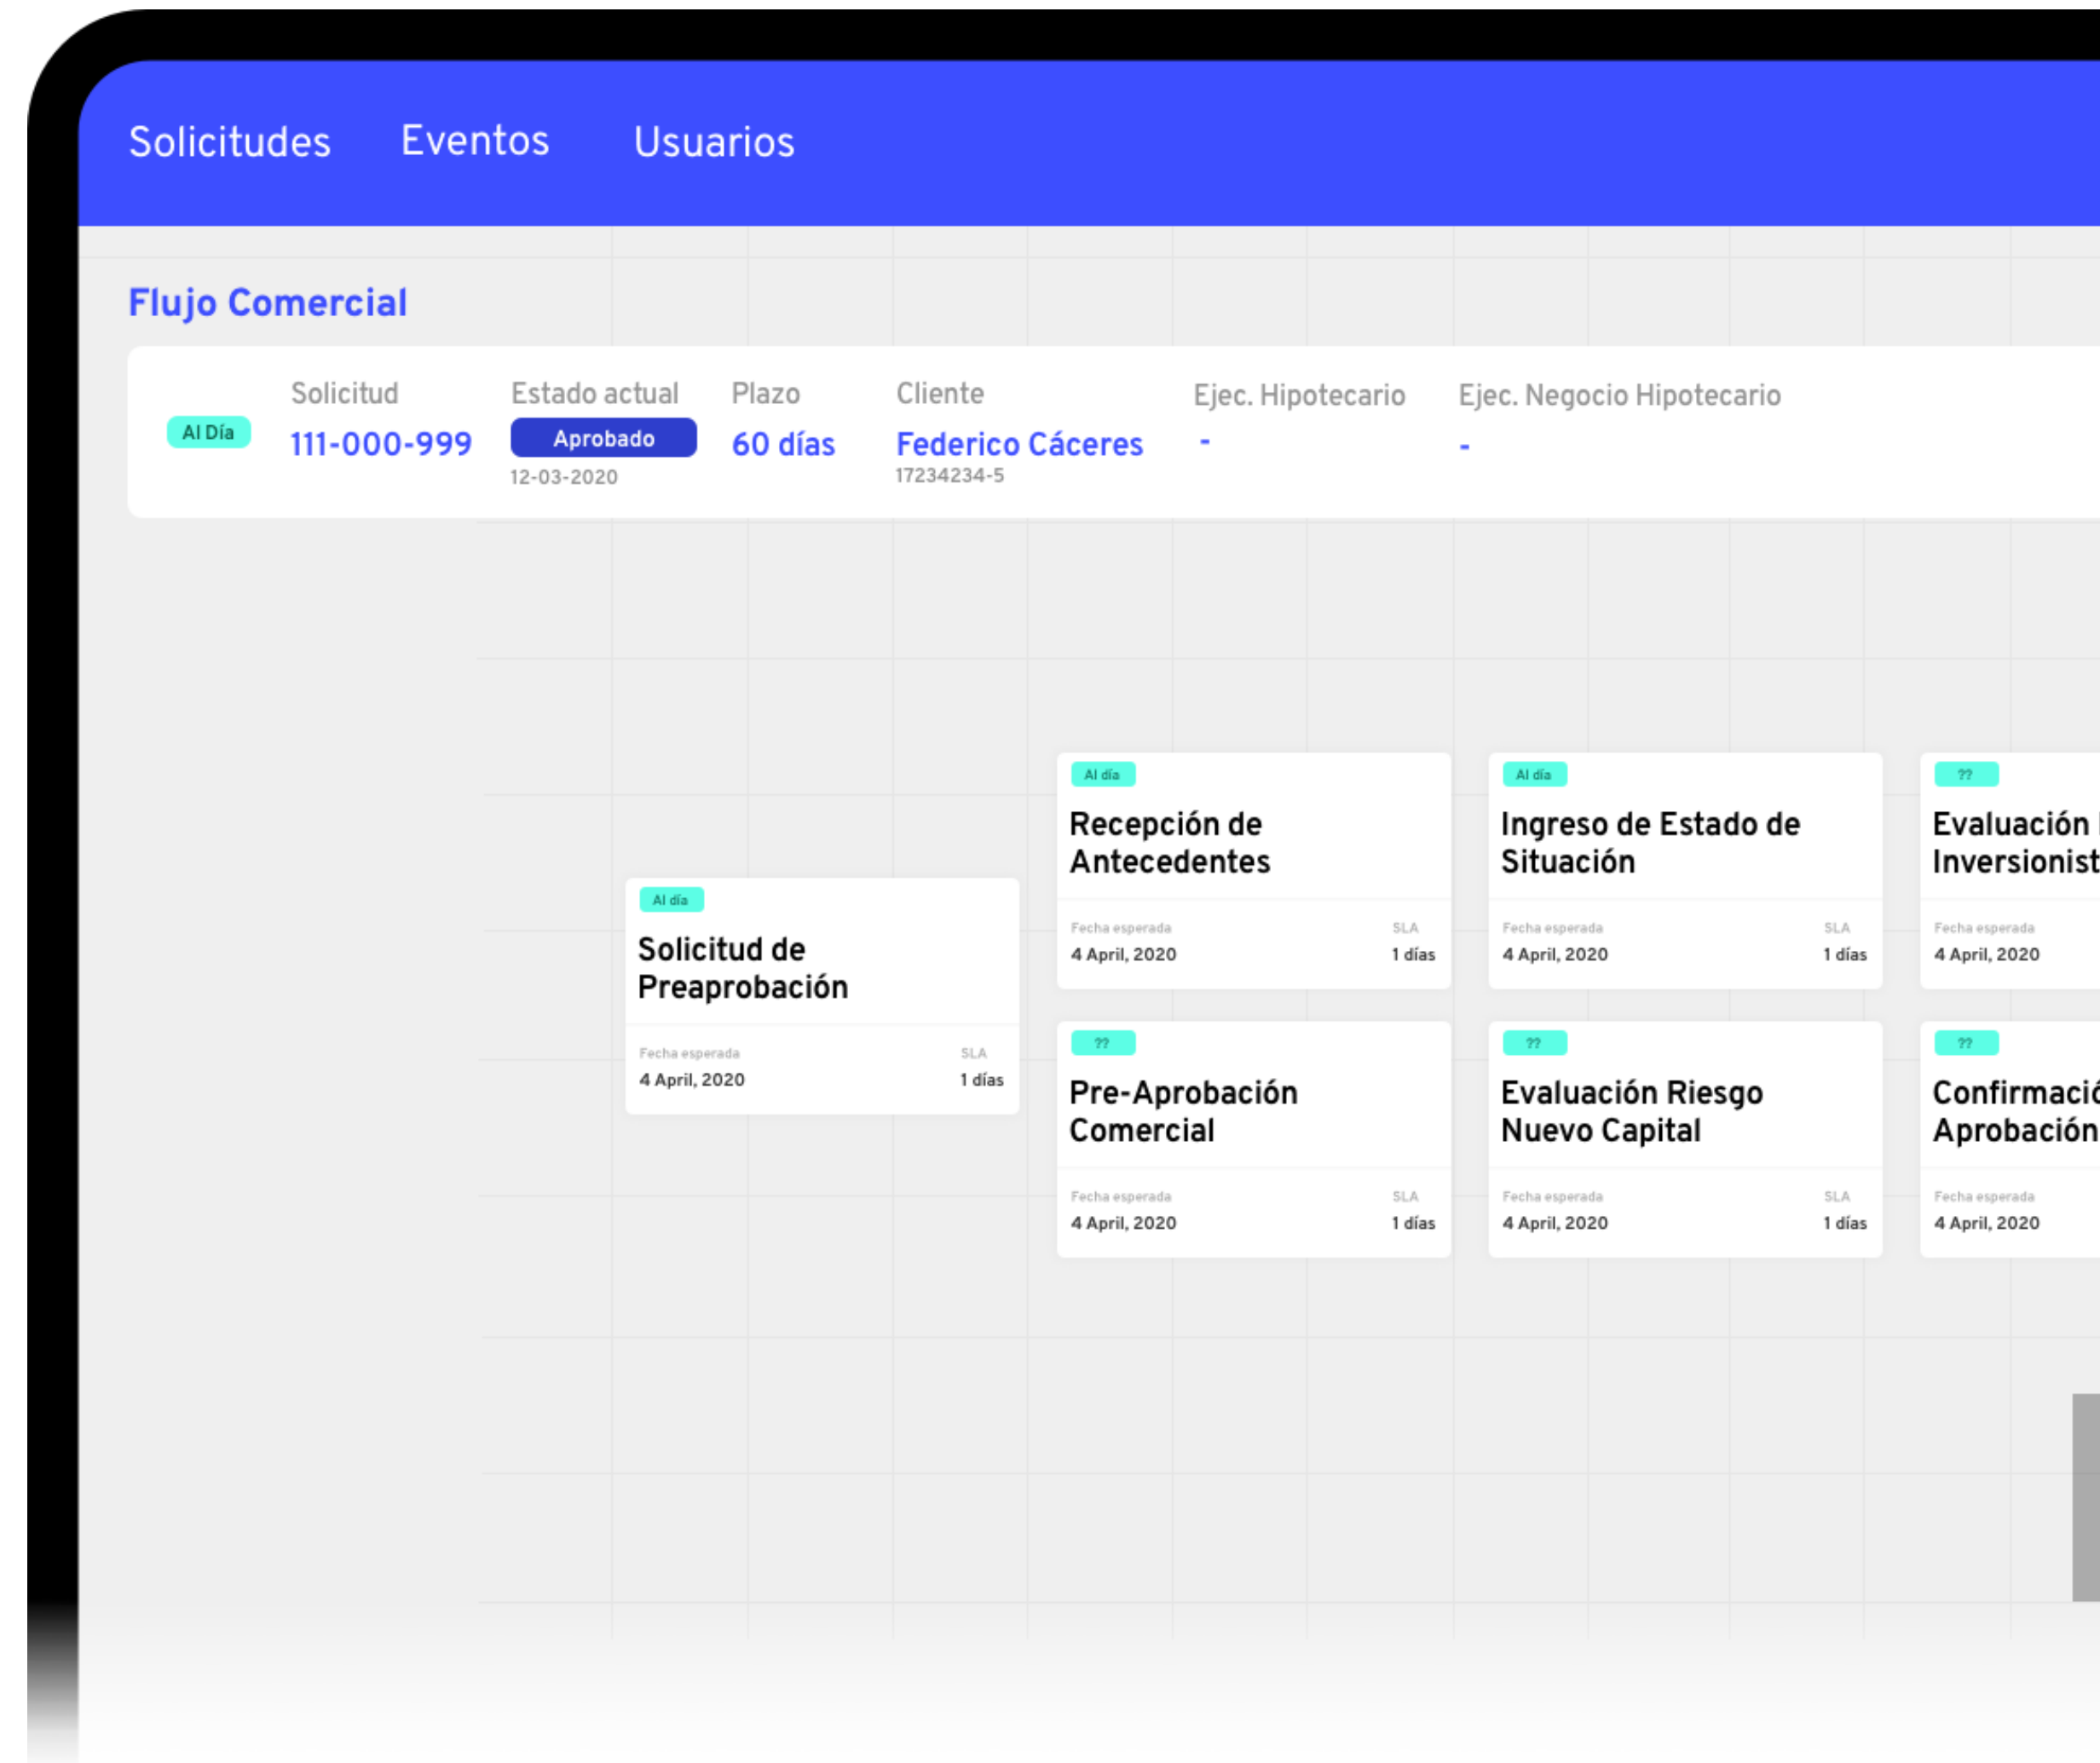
Solicitudes Eventos Usuarios

Flujo Comercial

Al Día

Solicitud
111-000-999

Estado actual
Aprobado
12-03-2020

Plazo
60 días

Cliente
Federico Cáceres
17234234-5

Ejec. Hipotecario
-

Ejec. Negocio Hipotecario
-

Al día
Solicitud de Preaprobación
Fecha esperada
4 April, 2020
SLA
1 días

Al día
Recepción de Antecedentes
Fecha esperada
4 April, 2020
SLA
1 días

Al día
Ingreso de Estado de Situación
Fecha esperada
4 April, 2020
SLA
1 días

??
Evaluación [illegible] Inversionist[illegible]
Fecha esperada
4 April, 2020

??
Pre-Aprobación Comercial
Fecha esperada
4 April, 2020
SLA
1 días

??
Evaluación Riesgo Nuevo Capital
Fecha esperada
4 April, 2020
SLA
1 días

??
Confirmació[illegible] Aprobación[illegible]
Fecha esperada
4 April, 2020